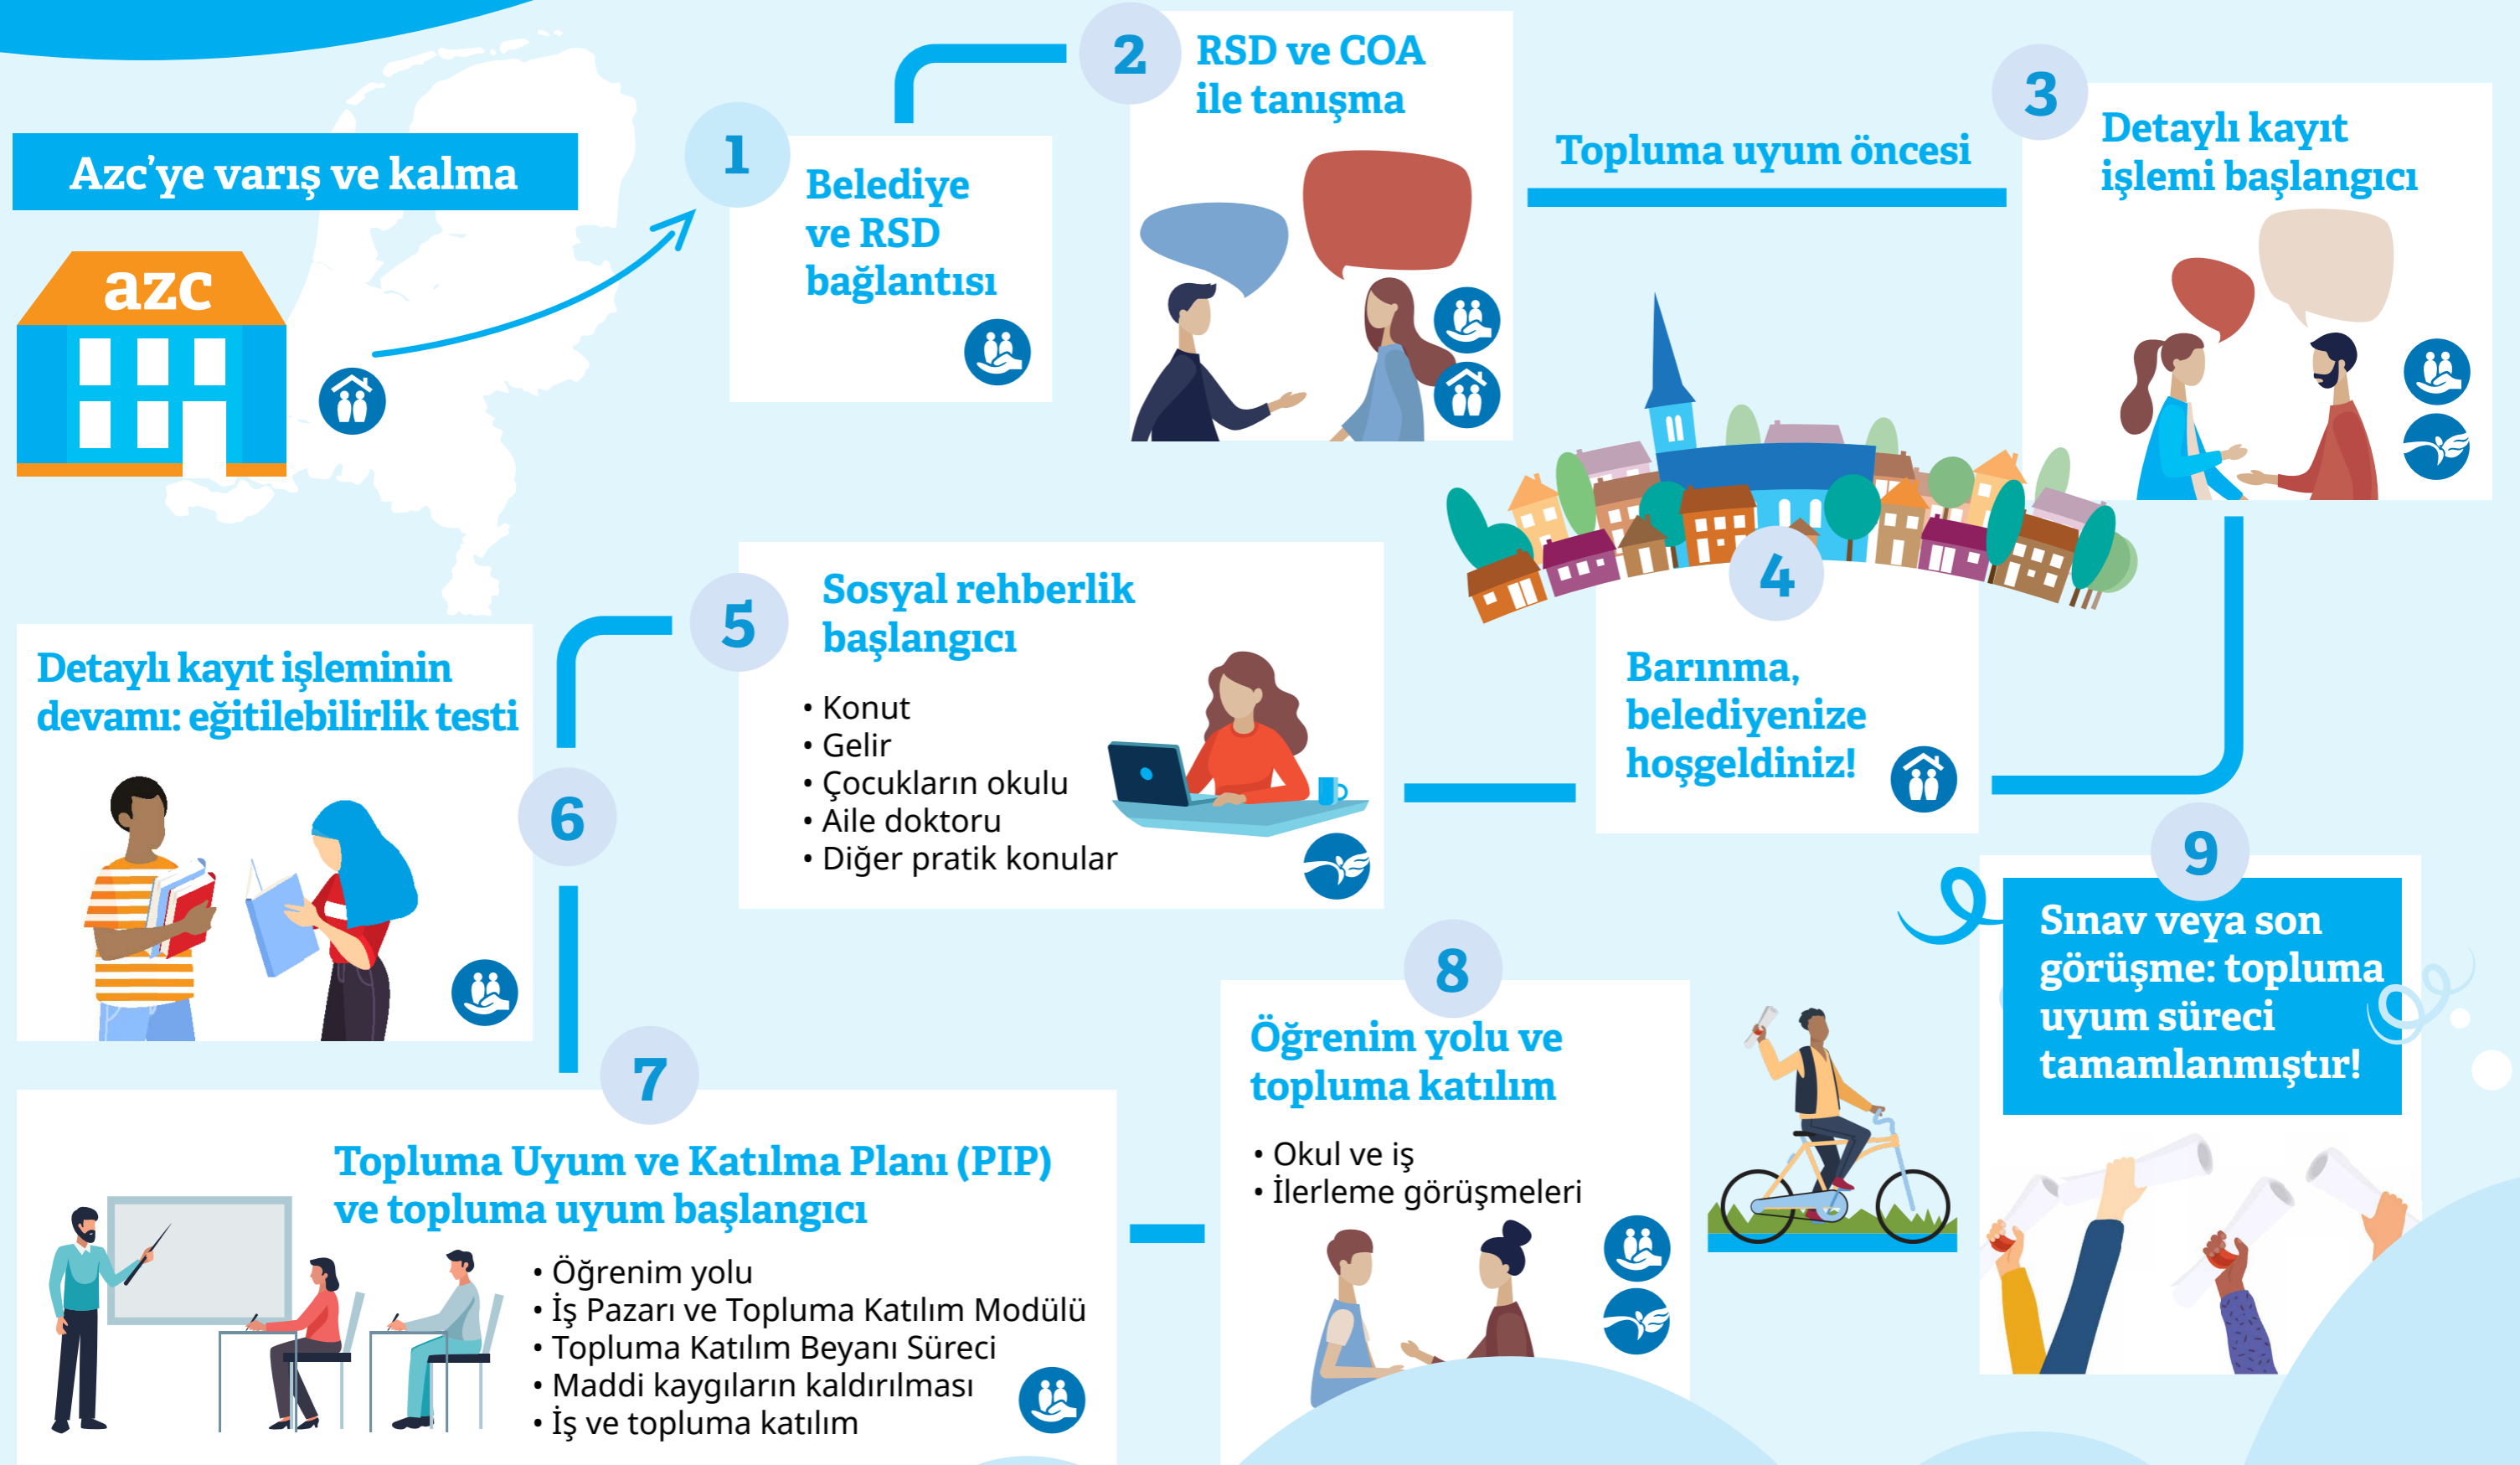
Azc'ye varış ve kalma

azc

1
Belediye ve RSD bağlantısı

2
RSD ve COA ile tanışma

Topluma uyum öncesi

3
Detaylı kayıt işlemi başlangıcı

4
Barınma, belediyenize hoşgeldiniz!

5
Sosyal rehberlik başlangıcı

• Konut
• Gelir
• Çocukların okulu
• Aile doktoru
• Diğer pratik konular

6
Detaylı kayıt işleminin devamı: eğitilebilirlik testi

7
Topluma Uyum ve Katılma Planı (PIP) ve topluma uyum başlangıcı

• Öğrenim yolu
• İş Pazarı ve Topluma Katılım Modülü
• Topluma Katılım Beyanı Süreci
• Maddi kaygıların kaldırılması
• İş ve topluma katılım

8
Öğrenim yolu ve topluma katılım

• Okul ve iş
• İlerleme görüşmeleri

9
Sınav veya son görüşme: topluma uyum süreci tamamlanmıştır!